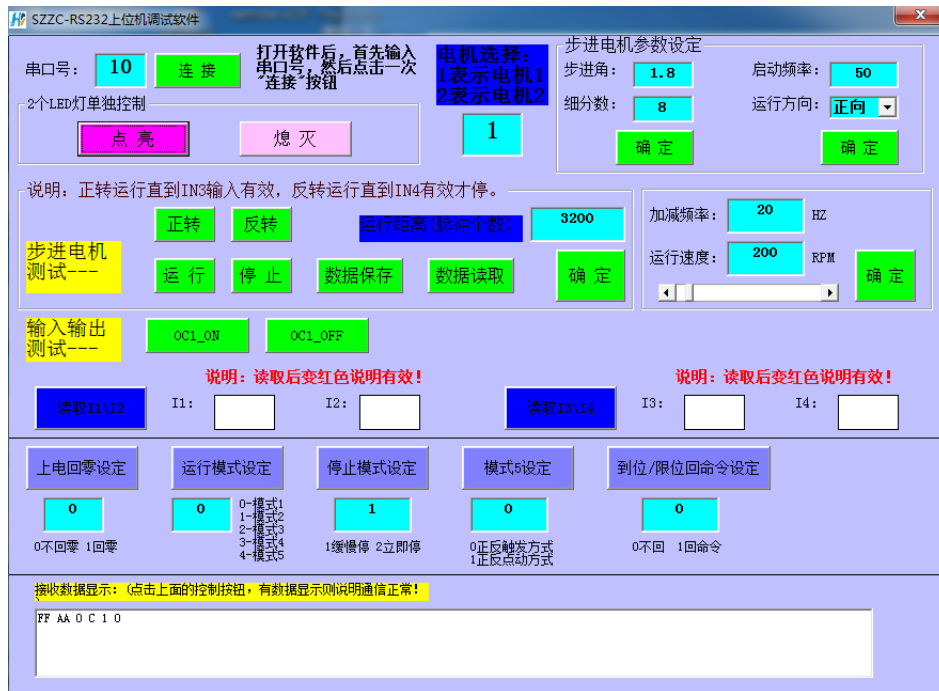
SZZC-RS232上位机调试软件

串口号: 10 连 接

打开软件后，首先输入串口号，然后点击一次"连接"按钮

电机选择: 1表示电机1 2表示电机2

1

2个LED灯单独控制

点 亮 熄 灭

步进电机参数设定

步进角: 1.8 启动频率: 50

细分数: 8 运行方向: 正向

确 定 确 定

说明：正转运行直到IN3输入有效，反转运行直到IN4有效才停。

步进电机测试---

正转 反转 运行距离(脉冲个数) 3200

运 行 停 止 数据保存 数据读取 确 定

加减频率: 20 HZ

运行速度: 200 RPM 确 定

输入输出测试---

OC1_ON OC1_OFF

说明：读取后变红色说明有效！ 说明：读取后变红色说明有效！

读取I1\I2 I1: I2: 读取I3\I4 I3: I4:

上电回零设定 运行模式设定 停止模式设定 模式5设定 到位/限位回命令设定

0 0 1 0 0

0不回零 1回零

0-模式1 1-模式2 2-模式3 3-模式4 4-模式5

1缓慢停 2立即停

0正反触发方式 1正反点动方式

0不回 1回命令

接收数据显示：(点击上面的控制按钮，有数据显示则说明通信正常！

FF AA 0 C 1 0